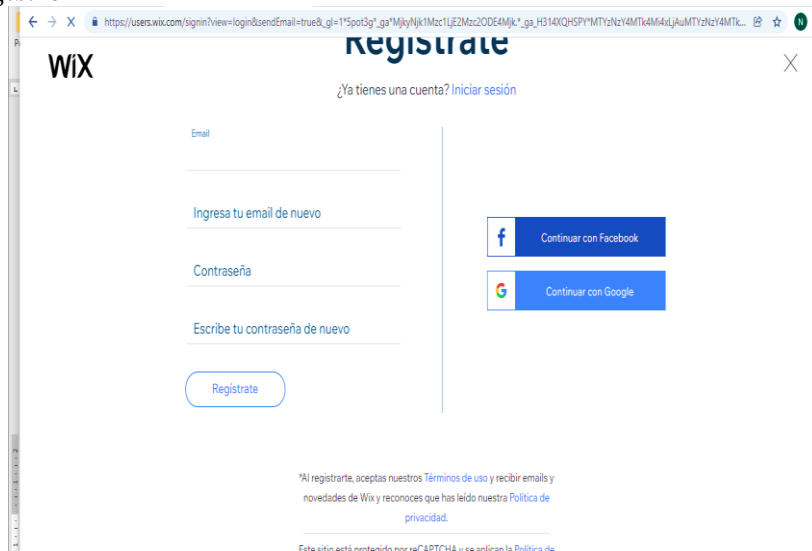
https://users.wix.com/signin?view=login&sendEmail=true&_gl=1*5pot3g*_ga*MjkyNjk1Mzc1LjE2Mzc2ODE4Mjk.*_ga_H314XQHSPY*MTYzNzY4MTk4Mi4xLjAuMTYzNzY4MTk...

WiX

Regístrate

¿Ya tienes una cuenta? Iniciar sesión

Email

Ingresa tu email de nuevo

Contraseña

Escribe tu contraseña de nuevo

Regístrate

Continuar con Facebook

Continuar con Google

*Al registrarte, aceptas nuestros Términos de uso y recibir emails y novedades de Wix y reconoces que has leído nuestra Política de privacidad.

Este sitio está protegido por reCAPTCHA y se aplican la Política de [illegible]